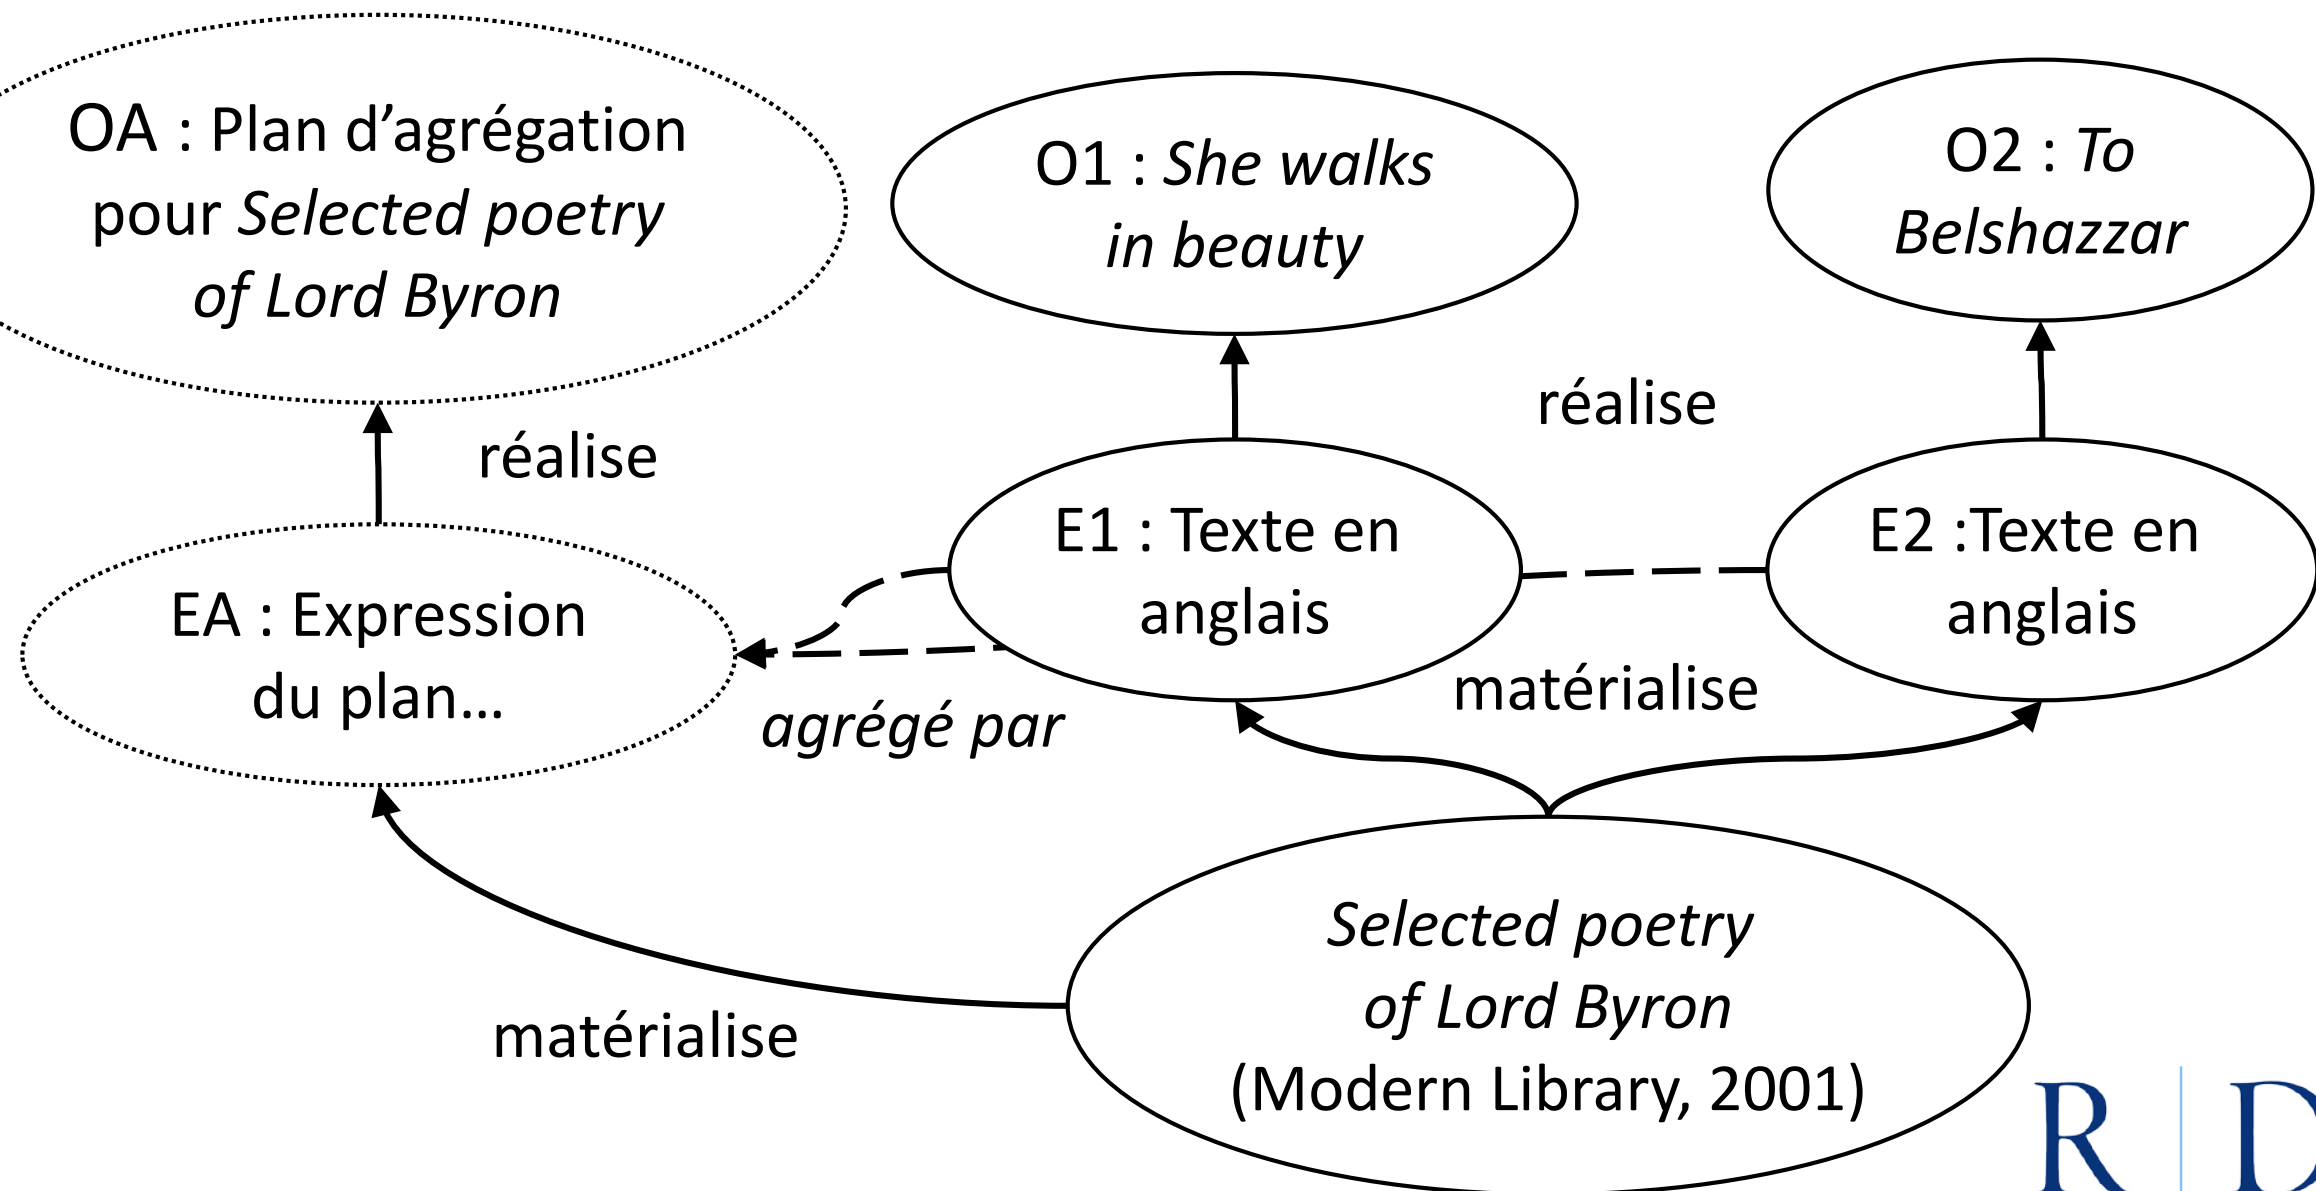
OA : Plan d'agrégation pour Selected poetry of Lord Byron

O1 : She walks in beauty

O2 : To Belshazzar

réalise

réalise

E1 : Texte en anglais

E2 :Texte en anglais

EA : Expression du plan…

agrégé par

matérialise

Selected poetry of Lord Byron (Modern Library, 2001)

matérialise

R | D